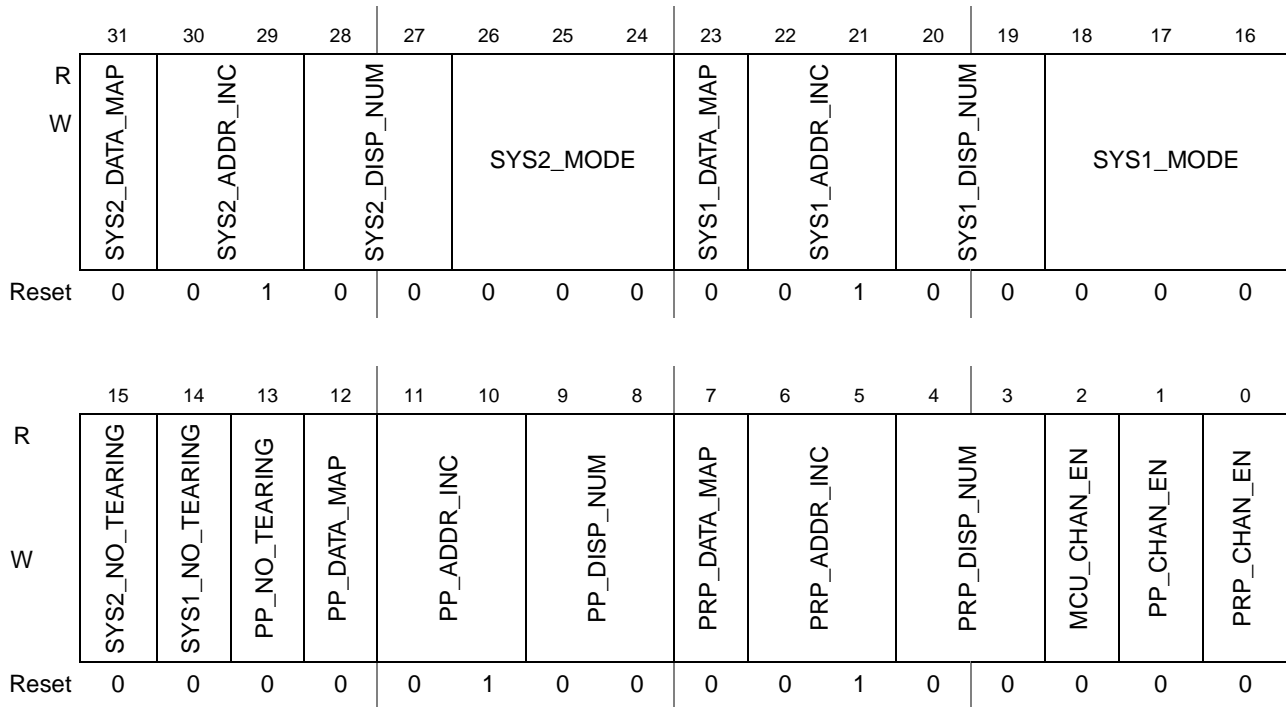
| | 31 | 30 | 29 | 28 | 27 | 26 | 25 | 24 | 23 | 22 | 21 | 20 | 19 | 18 | 17 | 16 |
|---|---|---|---|---|---|---|---|---|---|---|---|---|---|---|---|---|
| R<br>W | SYS2_DATA_MAP | SYS2_ADDR_INC | | SYS2_DISP_NUM | SYS2_MODE | | | | SYS1_DATA_MAP | SYS1_ADDR_INC | | SYS1_DISP_NUM | SYS1_MODE | | | |
| Reset | 0 | 0 | 1 | 0 | 0 | 0 | 0 | 0 | 0 | 0 | 1 | 0 | 0 | 0 | 0 | 0 |

| | 15 | 14 | 13 | 12 | 11 | 10 | 9 | 8 | 7 | 6 | 5 | 4 | 3 | 2 | 1 | 0 |
|---|---|---|---|---|---|---|---|---|---|---|---|---|---|---|---|---|
| R<br>W | SYS2_NO_TEARING | SYS1_NO_TEARING | PP_NO_TEARING | PP_DATA_MAP | PP_ADDR_INC | | PP_DISP_NUM | | PRP_DATA_MAP | PRP_ADDR_INC | | PRP_DISP_NUM | | MCU_CHAN_EN | PP_CHAN_EN | PRP_CHAN_EN |
| Reset | 0 | 0 | 0 | 0 | 0 | 1 | 0 | 0 | 0 | 0 | 1 | 0 | 0 | 0 | 0 | 0 |